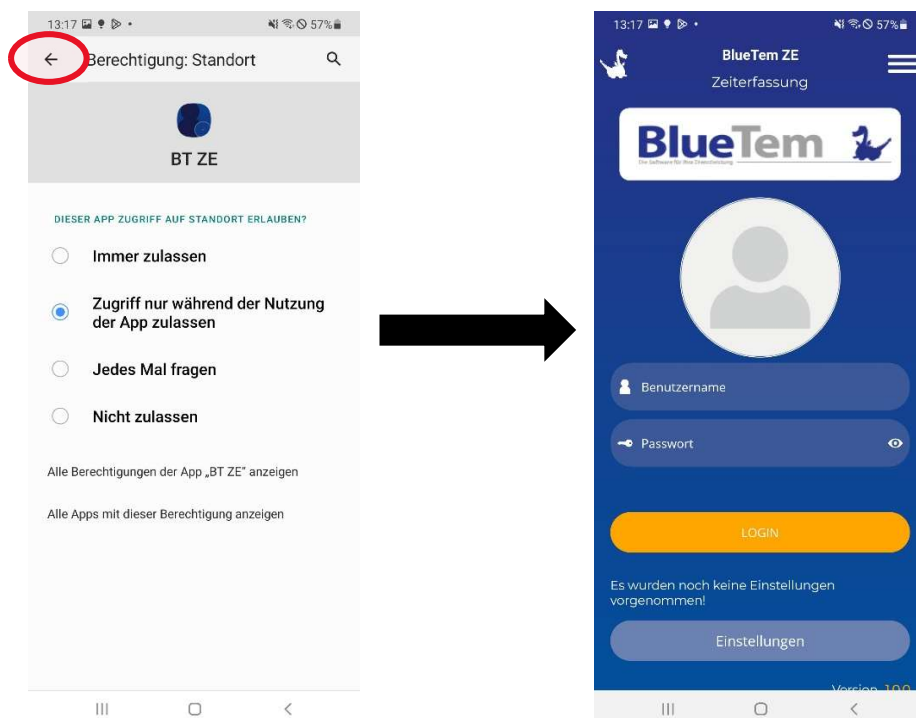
13:17 57%

Berechtigung: Standort

BT ZE

DIESER APP ZUGRIFF AUF STANDORT ERLAUBEN?

Immer zulassen

Zugriff nur während der Nutzung der App zulassen

Jedes Mal fragen

Nicht zulassen

Alle Berechtigungen der App „BT ZE" anzeigen

Alle Apps mit dieser Berechtigung anzeigen

13:17 57%

BlueTem ZE

Zeiterfassung

BlueTem

Die Software für Ihre Zeiterfassung

Benutzername

Passwort

LOGIN

Es wurden noch keine Einstellungen vorgenommen!

Einstellungen

Version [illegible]